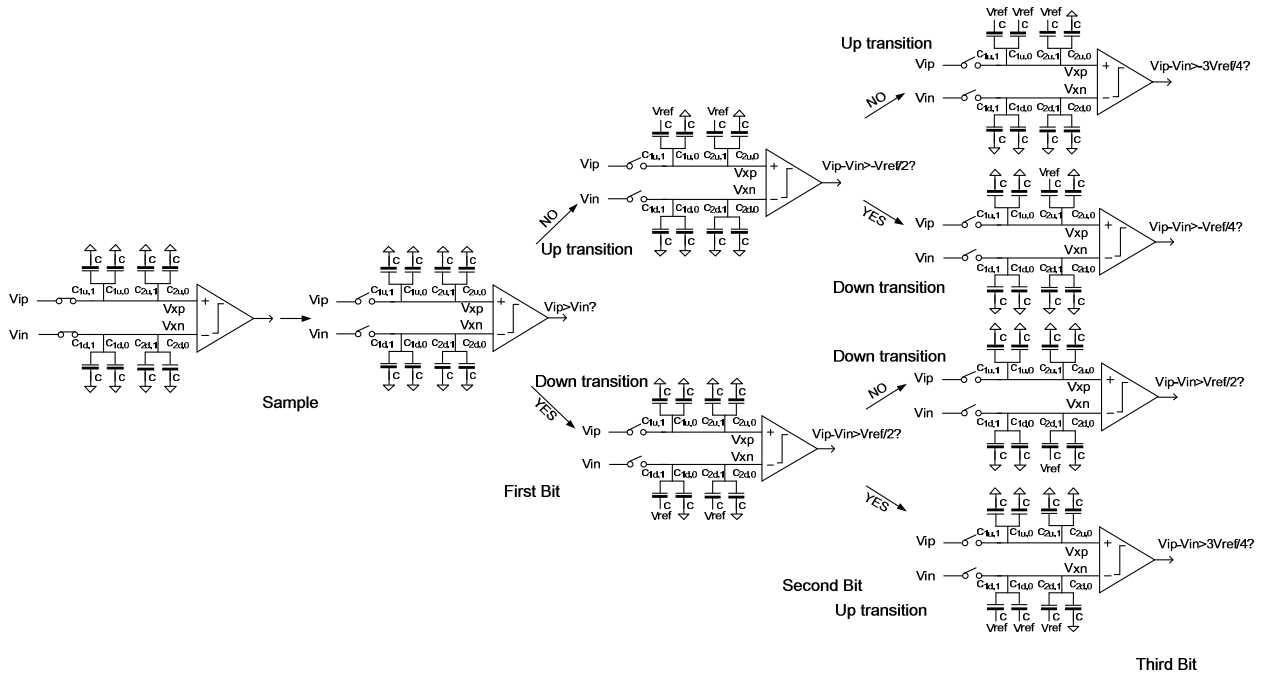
C C C C
Vip
$C_{1u,1}$ $C_{1u,0}$ $C_{2u,1}$ $C_{2u,0}$
Vxp
Vxn
Vin
$C_{1d,1}$ $C_{1d,0}$ $C_{2d,1}$ $C_{2d,0}$
C C C C
+
−
Sample

C C C C
Vip
$C_{1u,1}$ $C_{1u,0}$ $C_{2u,1}$ $C_{2u,0}$
Vxp
Vxn
Vin
$C_{1d,1}$ $C_{1d,0}$ $C_{2d,1}$ $C_{2d,0}$
C C C C
Vip>Vin?

NO
Up transition
Vref Vref
C C C C
Vip
$C_{1u,1}$ $C_{1u,0}$ $C_{2u,1}$ $C_{2u,0}$
Vxp
Vxn
Vin
$C_{1d,1}$ $C_{1d,0}$ $C_{2d,1}$ $C_{2d,0}$
C C C C
Vip-Vin>-Vref/2?

Down transition
YES
C C C C
Vip
$C_{1u,1}$ $C_{1u,0}$ $C_{2u,1}$ $C_{2u,0}$
Vxp
Vxn
Vin
$C_{1d,1}$ $C_{1d,0}$ $C_{2d,1}$ $C_{2d,0}$
C C C C
Vref Vref
Vip-Vin>Vref/2?
First Bit

Up transition
Vref Vref Vref
C C C C
NO
Vip
$C_{1u,1}$ $C_{1u,0}$ $C_{2u,1}$ $C_{2u,0}$
Vxp
Vxn
Vin
$C_{1d,1}$ $C_{1d,0}$ $C_{2d,1}$ $C_{2d,0}$
C C C C
Vip-Vin>-3Vref/4?

YES
Vref
C C C C
Vip
$C_{1u,1}$ $C_{1u,0}$ $C_{2u,1}$ $C_{2u,0}$
Vxp
Vxn
Vin
$C_{1d,1}$ $C_{1d,0}$ $C_{2d,1}$ $C_{2d,0}$
C C C C
Vip-Vin>-Vref/4?
Down transition

Down transition
NO
C C C C
Vip
$C_{1u,1}$ $C_{1u,0}$ $C_{2u,1}$ $C_{2u,0}$
Vxp
Vxn
Vin
$C_{1d,1}$ $C_{1d,0}$ $C_{2d,1}$ $C_{2d,0}$
C C C C
Vref
Vip-Vin>Vref/2?

YES
C C C C
Vip
$C_{1u,1}$ $C_{1u,0}$ $C_{2u,1}$ $C_{2u,0}$
Vxp
Vxn
Vin
$C_{1d,1}$ $C_{1d,0}$ $C_{2d,1}$ $C_{2d,0}$
C C C C
Vref Vref Vref
Vip-Vin>3Vref/4?
Second Bit
Up transition

Third Bit